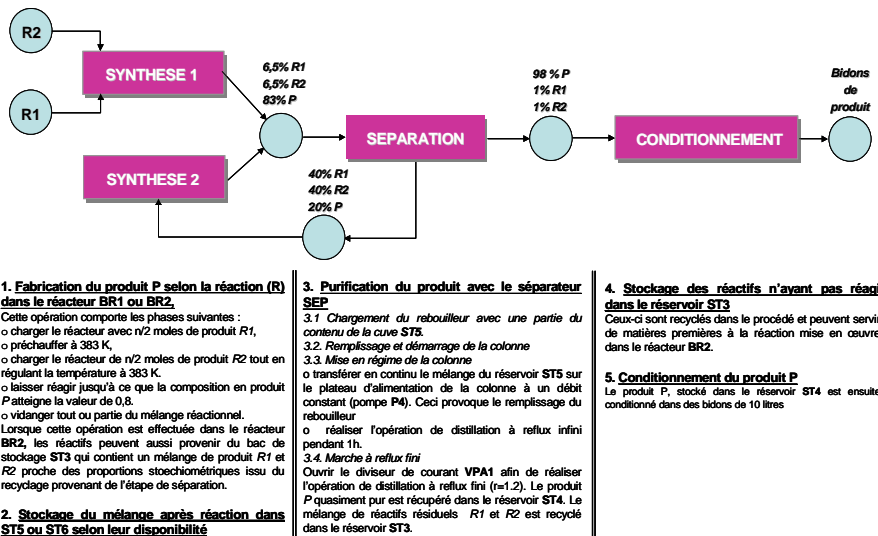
R2

R1

SYNTHESE 1

SYNTHESE 2

6,5% R1
6,5% R2
83% P

SEPARATION

98 % P
1% R1
1% R2

CONDITIONNEMENT

Bidons de produit

40% R1
40% R2
20% P

1. Fabrication du produit P selon la réaction (R) dans le réacteur BR1 ou BR2,
Cette opération comporte les phases suivantes :
o charger le réacteur avec n/2 moles de produit R1,
o préchauffer à 383 K,
o charger le réacteur de n/2 moles de produit R2 tout en régulant la température à 383 K.
o laisser réagir jusqu'à ce que la composition en produit P atteigne la valeur de 0,8.
o vidanger tout ou partie du mélange réactionnel.
Lorsque cette opération est effectuée dans le réacteur BR2, les réactifs peuvent aussi provenir du bac de stockage ST3 qui contient un mélange de produit R1 et R2 proche des proportions stoechiométriques issu du recyclage provenant de l'étape de séparation.

2. Stockage du mélange après réaction dans ST5 ou ST6 selon leur disponibilité

3. Purification du produit avec le séparateur SEP
3.1 Chargement du rebouilleur avec une partie du contenu de la cuve ST5.
3.2. Remplissage et démarrage de la colonne
3.3. Mise en régime de la colonne
o transférer en continu le mélange du réservoir ST5 sur le plateau d'alimentation de la colonne à un débit constant (pompe P4). Ceci provoque le remplissage du rebouilleur
o réaliser l'opération de distillation à reflux infini pendant 1h.
3.4. Marche à reflux fini
Ouvrir le diviseur de courant VPA1 afin de réaliser l'opération de distillation à reflux fini (r=1.2). Le produit P quasiment pur est récupéré dans le réservoir ST4. Le mélange de réactifs résiduels R1 et R2 est recyclé dans le réservoir ST3.

4. Stockage des réactifs n'ayant pas réagi dans le réservoir ST3
Ceux-ci sont recyclés dans le procédé et peuvent servir de matières premières à la réaction mise en œuvre dans le réacteur BR2.

5. Conditionnement du produit P
Le produit P, stocké dans le réservoir ST4 est ensuite conditionné dans des bidons de 10 litres